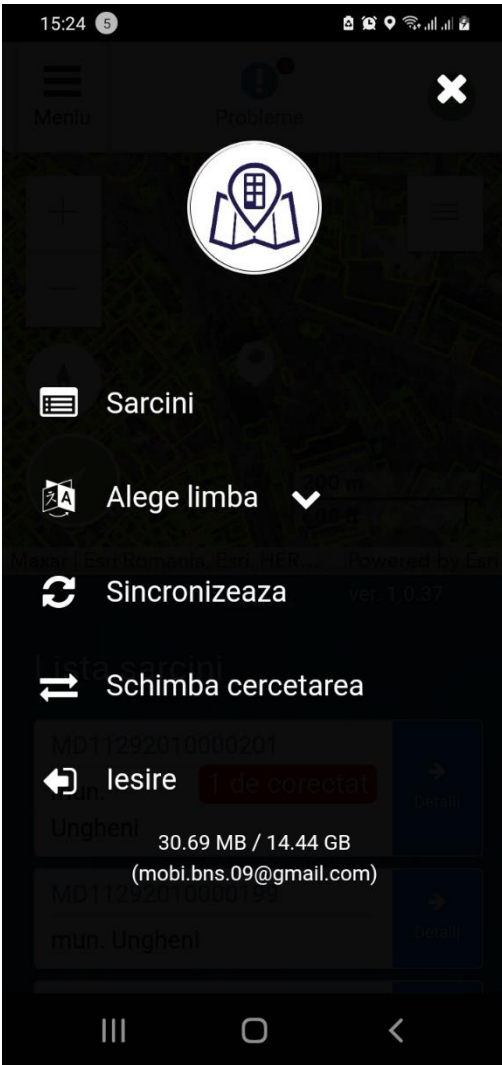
15:24 5

Meniu

Probleme

Sarcini

Alege limba

Sincronizeaza

Schimba cercetarea

Iesire

30.69 MB / 14.44 GB
(mobi.bns.09@gmail.com)

200 m

Maxar, Esri Romania, Esri, HER...

Powered by Esri

ver. 1.0.37

Lista sarcini

MD112920100000201

mun.

1 de corectat

Ungheni

Detalii

MD112920100000199

mun. Ungheni

Detalii